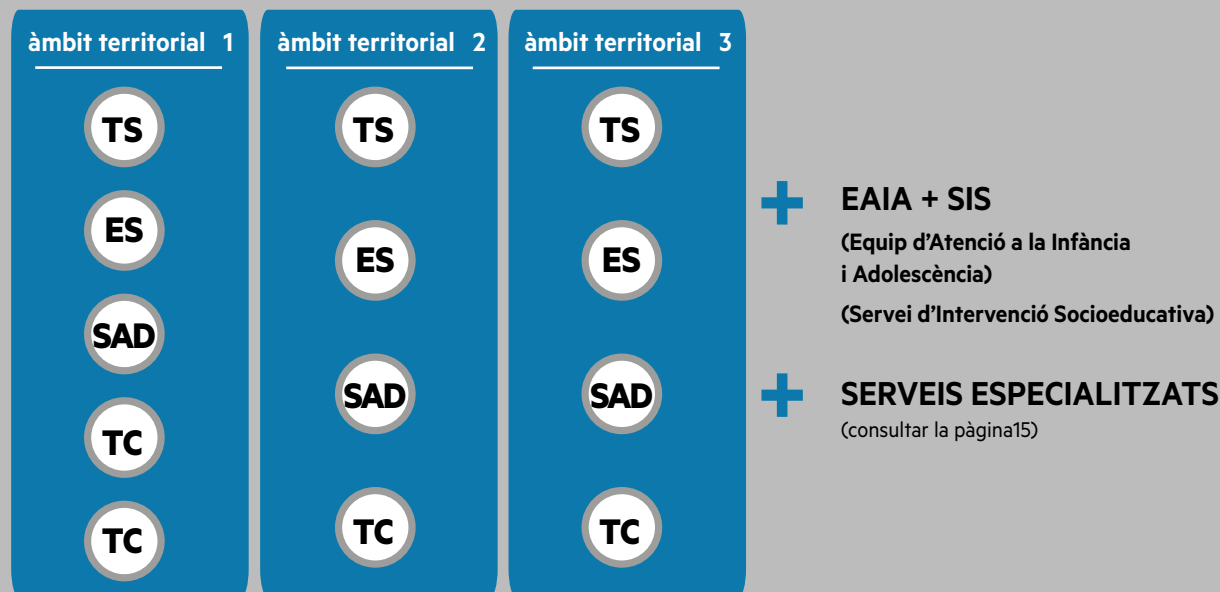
àmbit territorial 1

TS

ES

SAD

TC

TC

àmbit territorial 2

TS

ES

SAD

TC

àmbit territorial 3

TS

ES

SAD

TC

EAIA + SIS

(Equip d'Atenció a la Infància i Adolescència)

(Servei d'Intervenció Socioeducativa)

SERVEIS ESPECIALITZATS

(consultar la pàgina15)